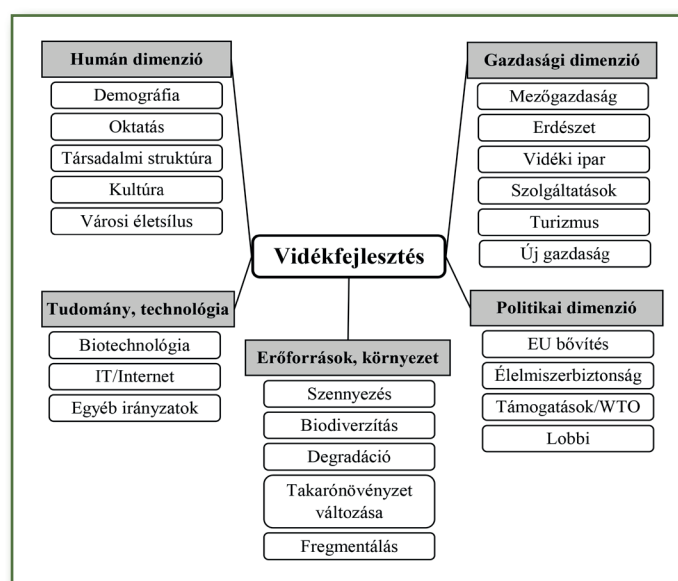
Humán dimenzió
Demográfia
Oktatás
Társadalmi struktúra
Kultúra
Városi életstílus

Gazdasági dimenzió
Mezőgazdaság
Erdészet
Vidéki ipar
Szolgáltatások
Turizmus
Új gazdaság

Vidékfejlesztés

Tudomány, technológia
Biotechnológia
IT/Internet
Egyéb irányzatok

Erőforrások, környezet
Szennyezés
Biodiverzítás
Degradáció
Takarónövényzet változása
Fregmentálás

Politikai dimenzió
EU bővítés
Élelmiszerbiztonság
Támogatások/WTO
Lobbi